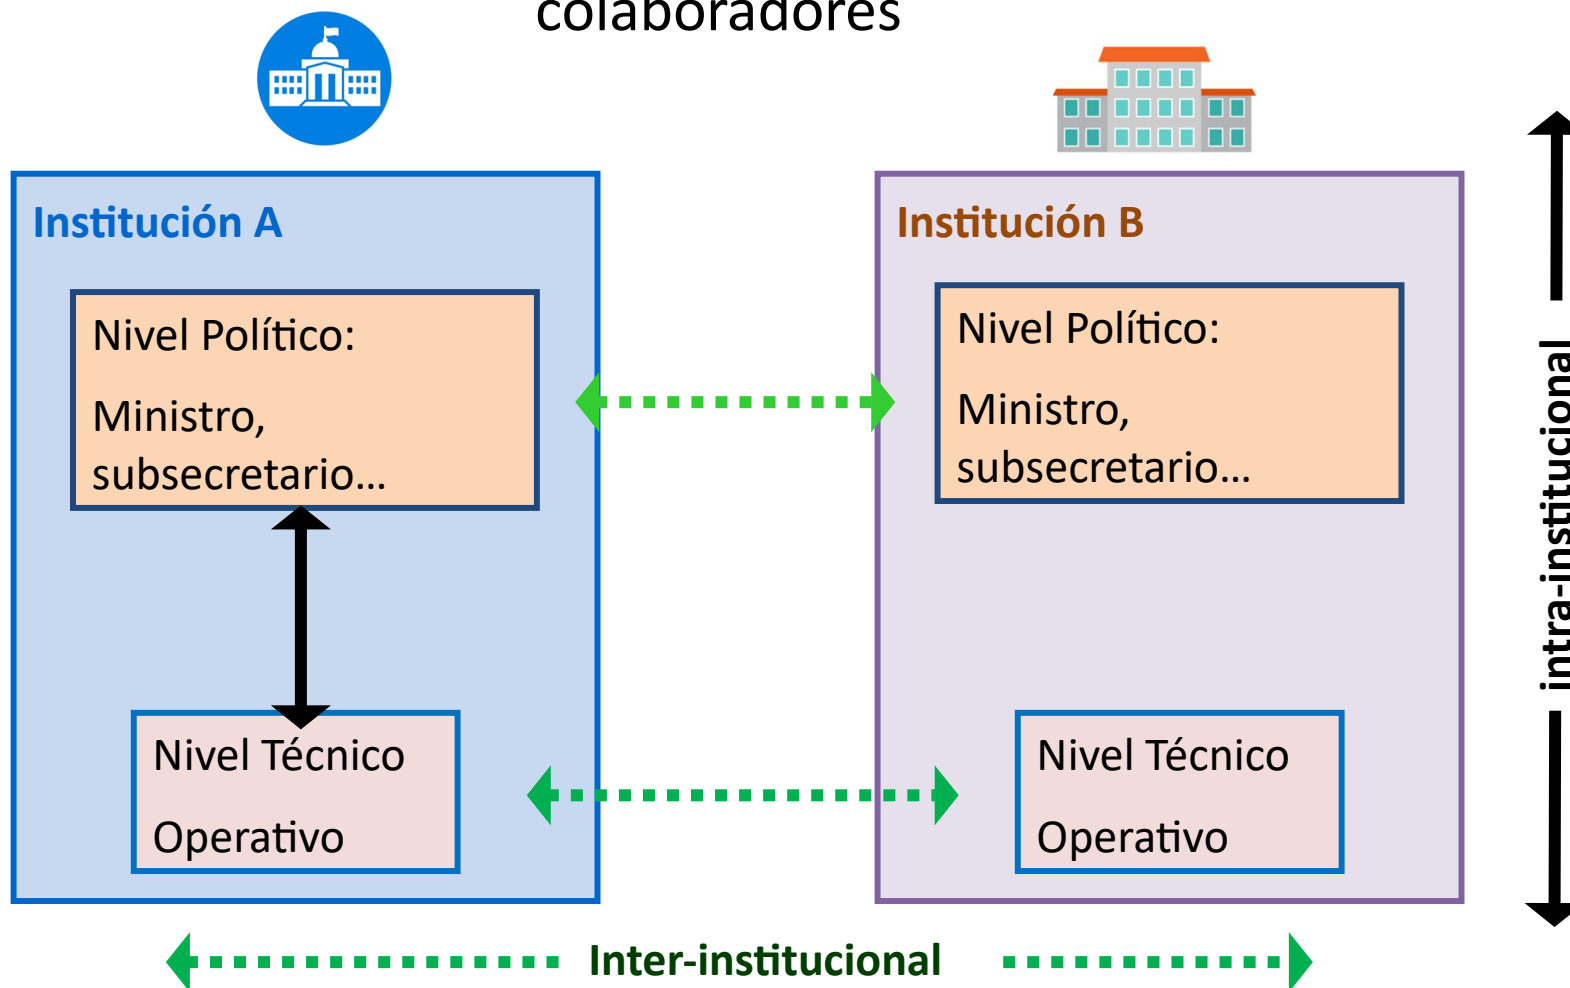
colaboradores

Institución A

Nivel Político:

Ministro, subsecretario...

Nivel Técnico

Operativo

Institución B

Nivel Político:

Ministro, subsecretario...

Nivel Técnico

Operativo

intra-institucional

Inter-institucional